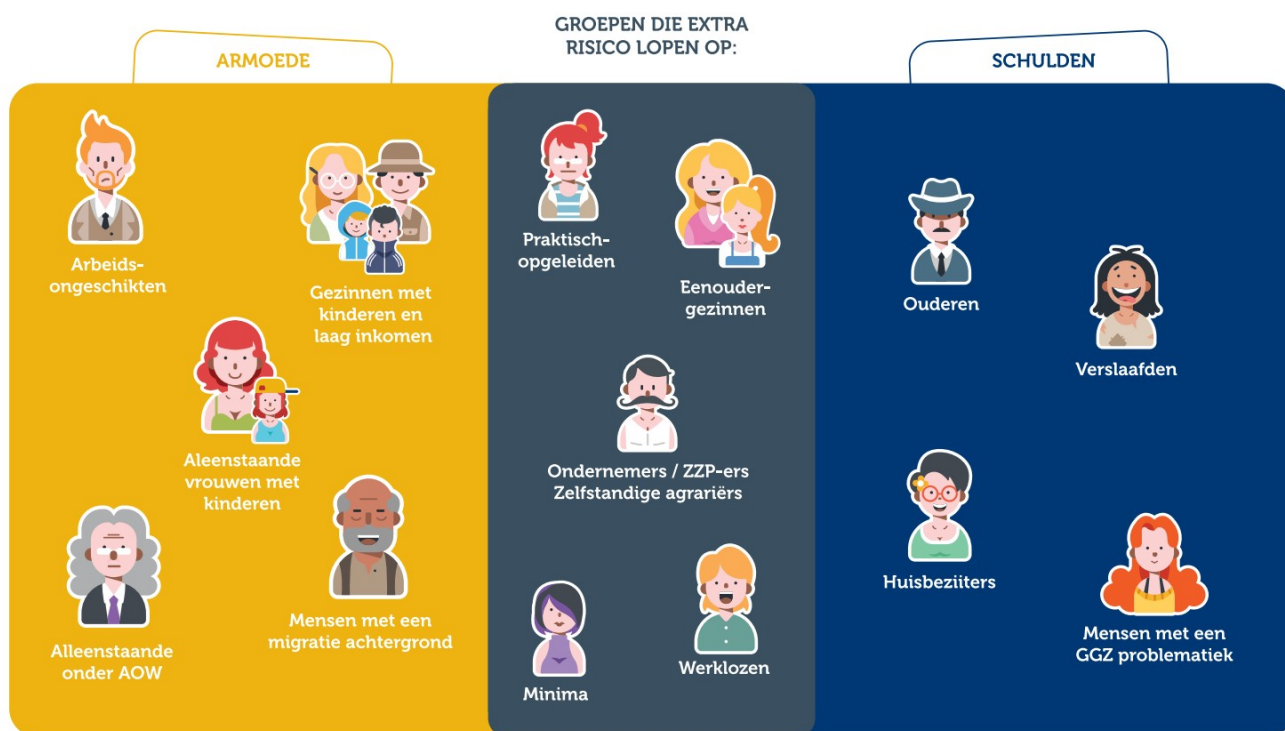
GROEPEN DIE EXTRA RISICO LOPEN OP:

ARMOEDE

SCHULDEN

Arbeidsongeschikten

Gezinnen met kinderen en laag inkomen

Aleenstaande vrouwen met kinderen

Alleenstaande onder AOW

Mensen met een migratie achtergrond

Praktischopgeleiden

Eenoudergezinnen

Ondernemers / ZZP-ers Zelfstandige agrariërs

Minima

Werklozen

Ouderen

Verslaafden

Huisbeziiters

Mensen met een GGZ problematiek